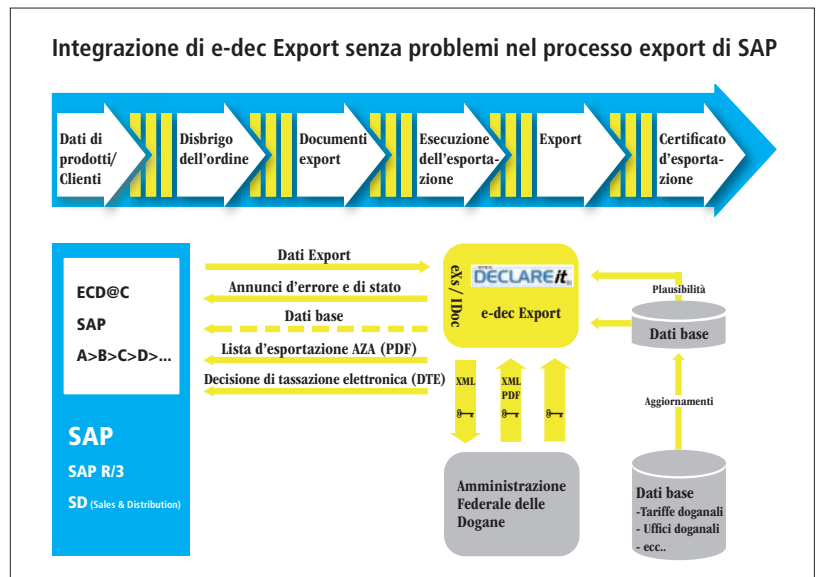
Integrazione di e-dec Export senza problemi nel processo export di SAP

Dati di prodotti/ Clienti

Disbrigo dell'ordine

Documenti export

Esecuzione dell'esportazione

Export

Certificato d'esportazione

ECD@C
SAP
A>B>C>D>...

SAP
SAP R/3
SD (Sales & Distribution)

Dati Export

Annunci d'errore e di stato

Dati base

Lista d'esportazione AZA (PDF)

Decisione di tassazione elettronica (DTE)

eXs / IDoc

DECLAREit

e-dec Export

Plausibilità

Dati base

Aggiornamenti

XML

XML PDF

Amministrazione Federale delle Dogane

Dati base
-Tariffe doganali
- Uffici doganali
- ecc..